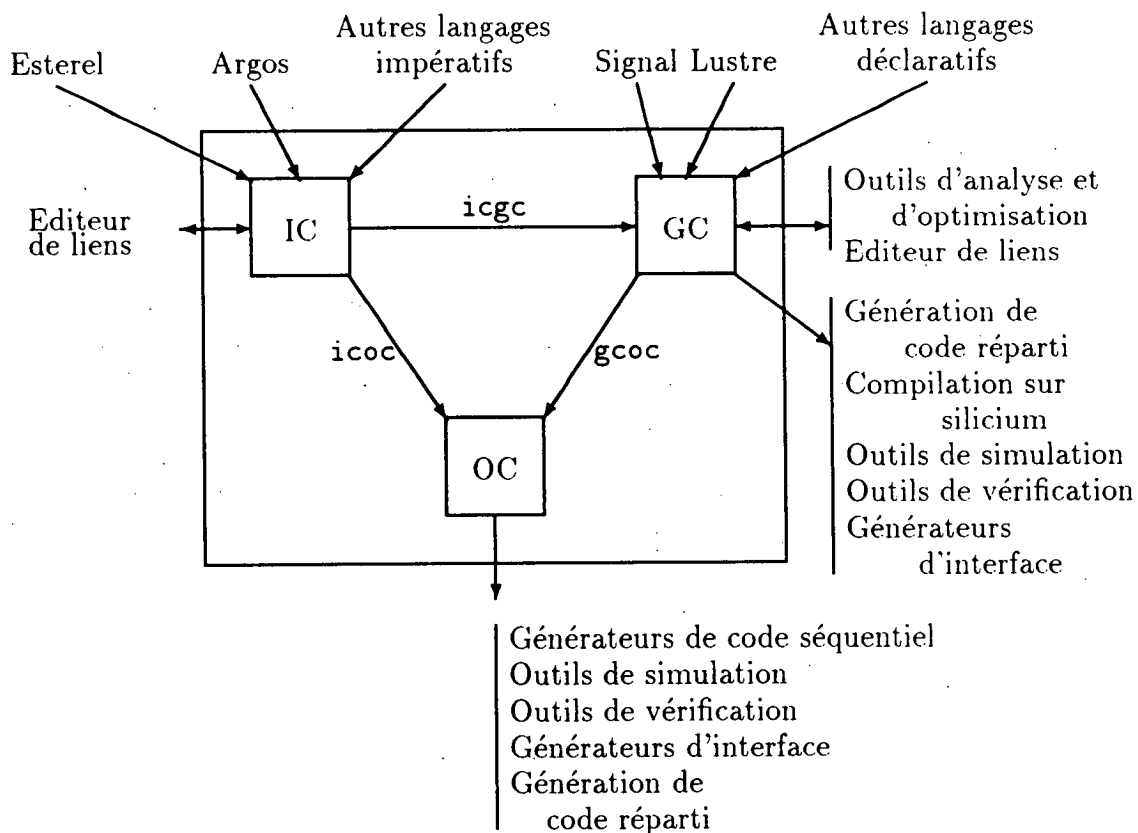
Esterel

Argos

Autres langages impératifs

Signal Lustre

Autres langages déclaratifs

Editeur de liens

IC

icgc

GC

Outils d'analyse et d'optimisation
Editeur de liens

Génération de code réparti
Compilation sur silicium
Outils de simulation
Outils de vérification
Générateurs d'interface

icoc

gcoc

OC

Générateurs de code séquentiel
Outils de simulation
Outils de vérification
Générateurs d'interface
Génération de code réparti